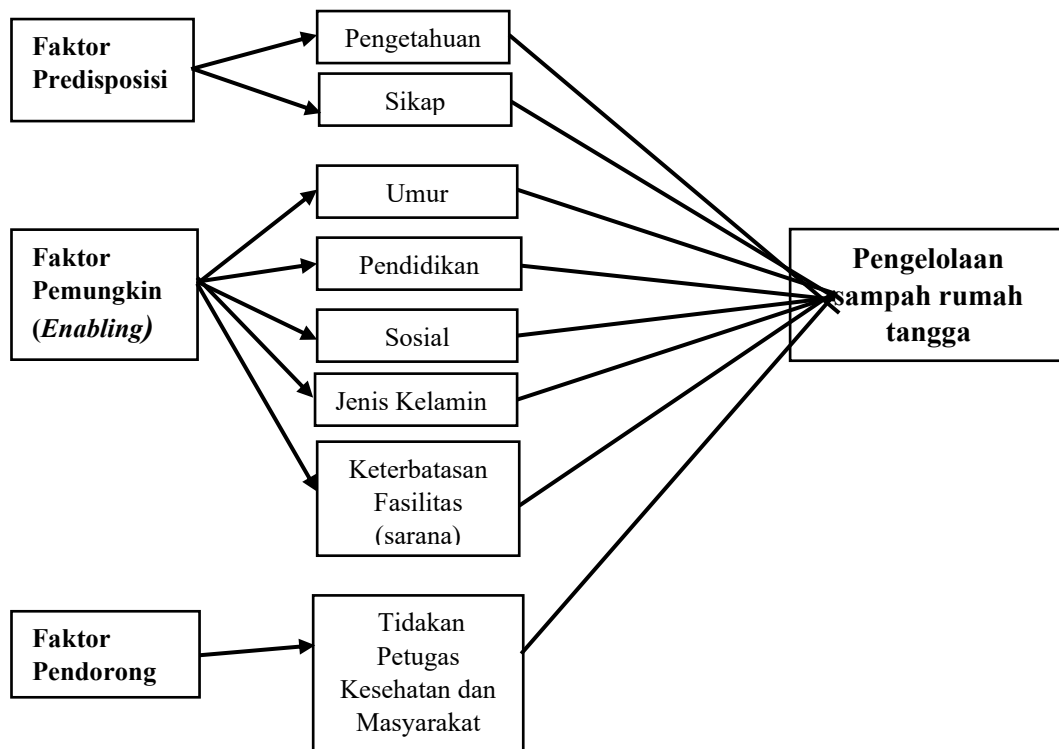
Faktor Predisposisi

Pengetahuan

Sikap

Faktor Pemungkin (*Enabling*)

Umur

Pendidikan

Sosial

Jenis Kelamin

Keterbatasan Fasilitas (sarana)

Faktor Pendorong

Tidakan Petugas Kesehatan dan Masyarakat

Pengelolaan sampah rumah tangga